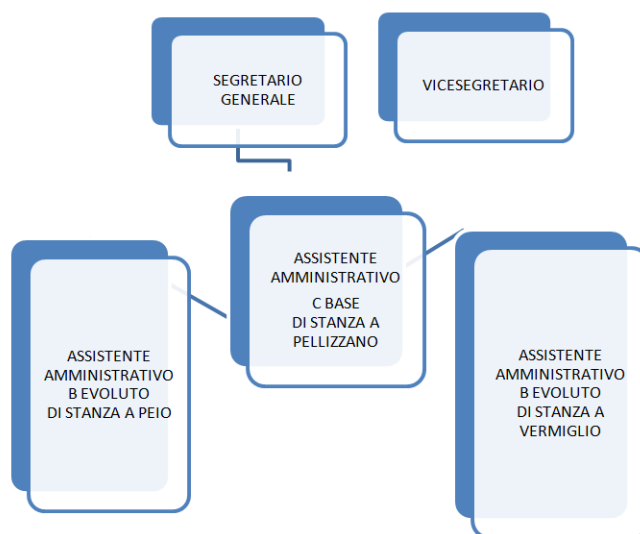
SEGRETARIO GENERALE

VICESEGRETARIO

ASSISTENTE AMMINISTRATIVO
C BASE
DI STANZA A PELLIZZANO

ASSISTENTE AMMINISTRATIVO
B EVOLUTO
DI STANZA A PEIO

ASSISTENTE AMMINISTRATIVO
B EVOLUTO
DI STANZA A VERMIGLIO